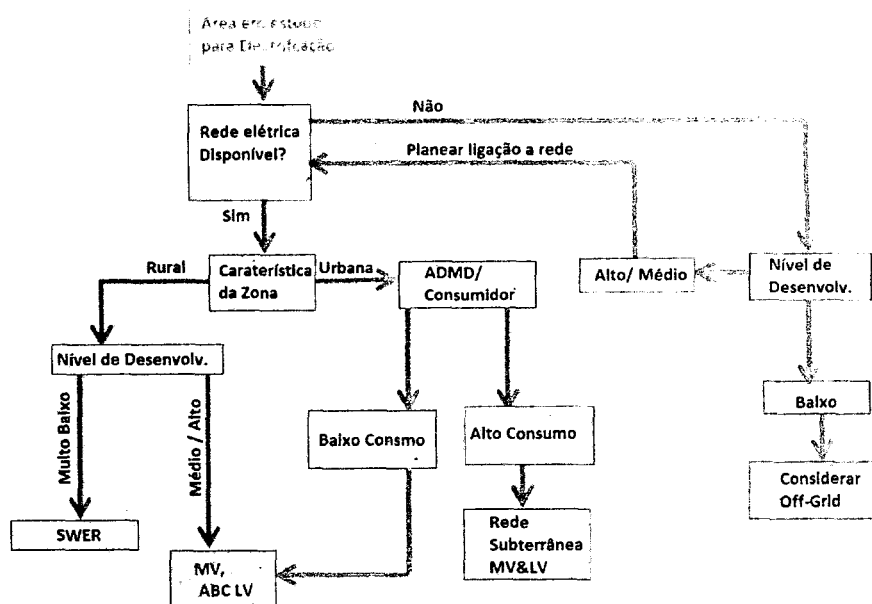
Área em estudo para Ele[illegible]ficação

Rede elétrica Disponível?

Não

Planear ligação a rede

Sim

Caraterística da Zona

Rural

Urbana

ADMD/ Consumidor

Alto/ Médio

Nível de Desenvolv.

Nível de Desenvolv.

Muito Baixo

Médio / Alto

Baixo Consmo

Alto Consumo

Baixo

SWER

MV, ABC LV

Rede Subterrânea MV&LV

Considerar Off-Grid